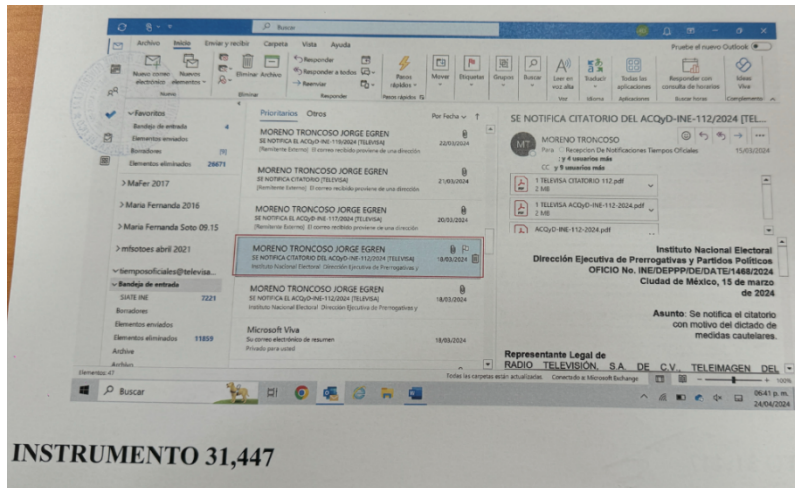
Buscar
Archivo Inicio Enviar y recibir Carpeta Vista Ayuda
Pruebe el nuevo Outlook
Nuevo correo electrónico Nuevos elementos
Nuevo
Eliminar Archivo
Eliminar
Responder Responder a todos Reenviar
Responder
Pasos rápidos
Pasos rápidos
Mover Etiquetar Grupos Buscar Leer en voz alta Traducir Todas las aplicaciones Responder con consulta de horarios Ideas Viva
Voz Idioma Aplicaciones Buscar horas Complementos

Favoritos
Bandeja de entrada 4
Elementos enviados
Borradores [9]
Elementos eliminados 28671
> MaFer 2017
> Maria Fernanda 2016
> Maria Fernanda Soto 09.15
> mfsotoes abril 2021
tiemposoficiales@televisa...
Bandeja de entrada
SIATE INE 7221
Borradores
Elementos enviados
Elementos eliminados 11859
Archivo
Archivo

Prioritarios Otros
Por Fecha

MORENO TRONCOSO JORGE EGREN
SE NOTIFICA EL ACQyD-INE-118/2024 [TELEVISA] 22/03/2024
[Remitente Externo]: El correo recibido proviene de una dirección

MORENO TRONCOSO JORGE EGREN
SE NOTIFICA CITATORIO [TELEVISA] 21/03/2024
[Remitente Externo]: El correo recibido proviene de una dirección

MORENO TRONCOSO JORGE EGREN
SE NOTIFICA EL ACQyD-INE-117/2024 [TELEVISA] 20/03/2024
[Remitente Externo]: El correo recibido proviene de una dirección

MORENO TRONCOSO JORGE EGREN
SE NOTIFICA CITATORIO DEL ACQyD-INE-112/2024 [TELEVISA] 18/03/2024
Instituto Nacional Electoral Dirección Ejecutiva de Prerrogativas y

MORENO TRONCOSO JORGE EGREN
SE NOTIFICA EL ACQyD-INE-112/2024 [TELEVISA] 18/03/2024
Instituto Nacional Electoral Dirección Ejecutiva de Prerrogativas y

Microsoft Viva
Su correo electrónico de resumen 18/03/2024
Privado para usted

SE NOTIFICA CITATORIO DEL ACQyD-INE-112/2024 [TEL...
MT MORENO TRONCOSO
Para Recepcion De Notificaciones Tiempos Oficiales ; y 4 usuarios más 15/03/2024
CC ; y 9 usuarios más
1 TELEVISA CITATORIO 112.pdf 2 MB
1 TELEVISA ACQyD-INE-112-2024.pdf 2 MB
ACQyD-INE-112-2024.pdf

Instituto Nacional Electoral
Dirección Ejecutiva de Prerrogativas y Partidos Políticos
OFICIO No. INE/DEPPP/DE/DATE/1468/2024
Ciudad de México, 15 de marzo de 2024

Asunto: Se notifica el citatorio con motivo del dictado de medidas cautelares.

Representante Legal de
RADIO TELEVISIÓN, S.A. DE C.V., TELEIMAGEN DEL

Elementos: 47
Todas las carpetas están actualizadas. Conectado a Microsoft Exchange
100%
Buscar
06:41 p. m.
24/04/2024

INSTRUMENTO 31,447